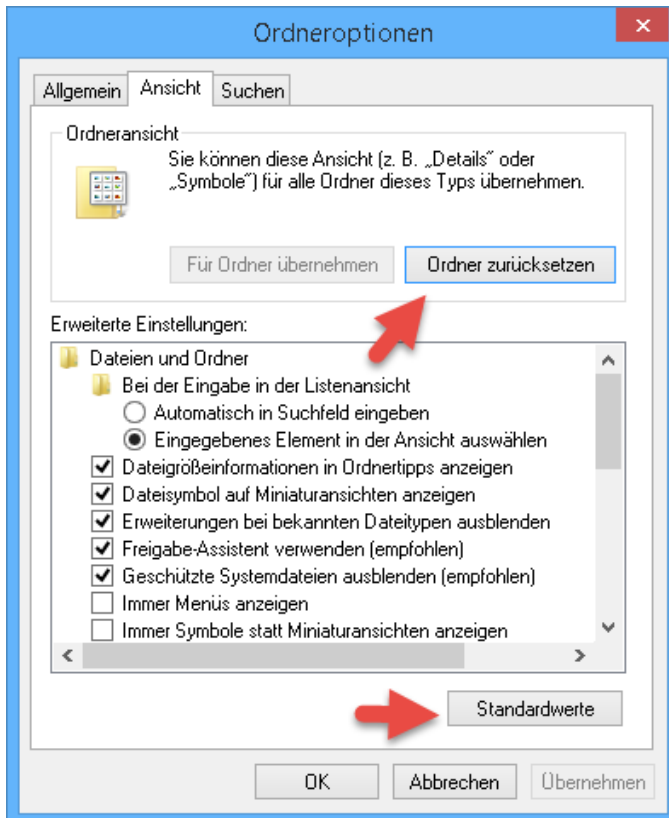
Ordneroptionen

Allgemein
Ansicht
Suchen

Ordneransicht

Sie können diese Ansicht (z. B. „Details“ oder „Symbole“) für alle Ordner dieses Typs übernehmen.

Für Ordner übernehmen
Ordner zurücksetzen

Erweiterte Einstellungen:

Dateien und Ordner
Bei der Eingabe in der Listenansicht
Automatisch in Suchfeld eingeben
Eingegebenes Element in der Ansicht auswählen
Dateigrößeinformationen in Ordnertipps anzeigen
Dateisymbol auf Miniaturansichten anzeigen
Erweiterungen bei bekannten Dateitypen ausblenden
Freigabe-Assistent verwenden (empfohlen)
Geschützte Systemdateien ausblenden (empfohlen)
Immer Menüs anzeigen
Immer Symbole statt Miniaturansichten anzeigen

Standardwerte

OK
Abbrechen
Übernehmen